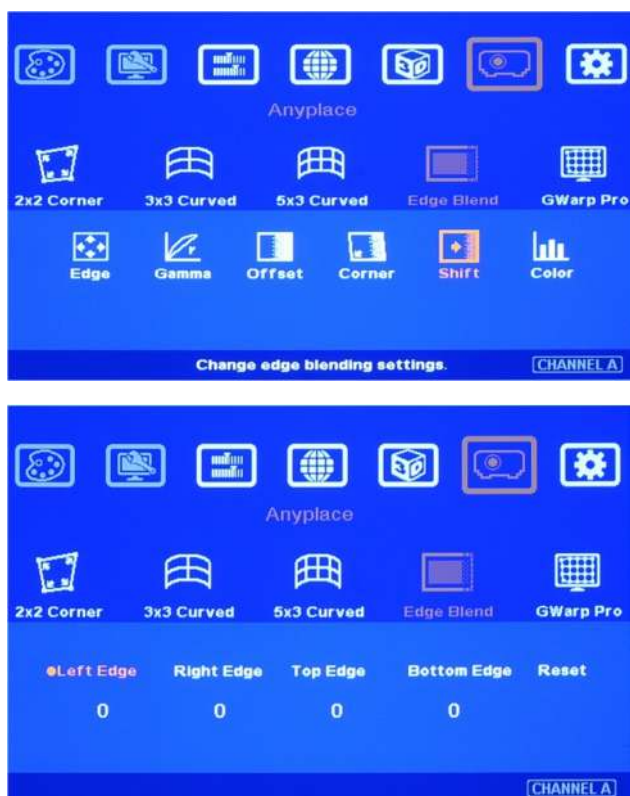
Anyplace

2x2 Corner
3x3 Curved
5x3 Curved
Edge Blend
GWarp Pro

Edge
Gamma
Offset
Corner
Shift
Color

Change edge blending settings.
CHANNEL A

Anyplace

2x2 Corner
3x3 Curved
5x3 Curved
Edge Blend
GWarp Pro

●Left Edge
Right Edge
Top Edge
Bottom Edge
Reset

0
0
0
0

CHANNEL A